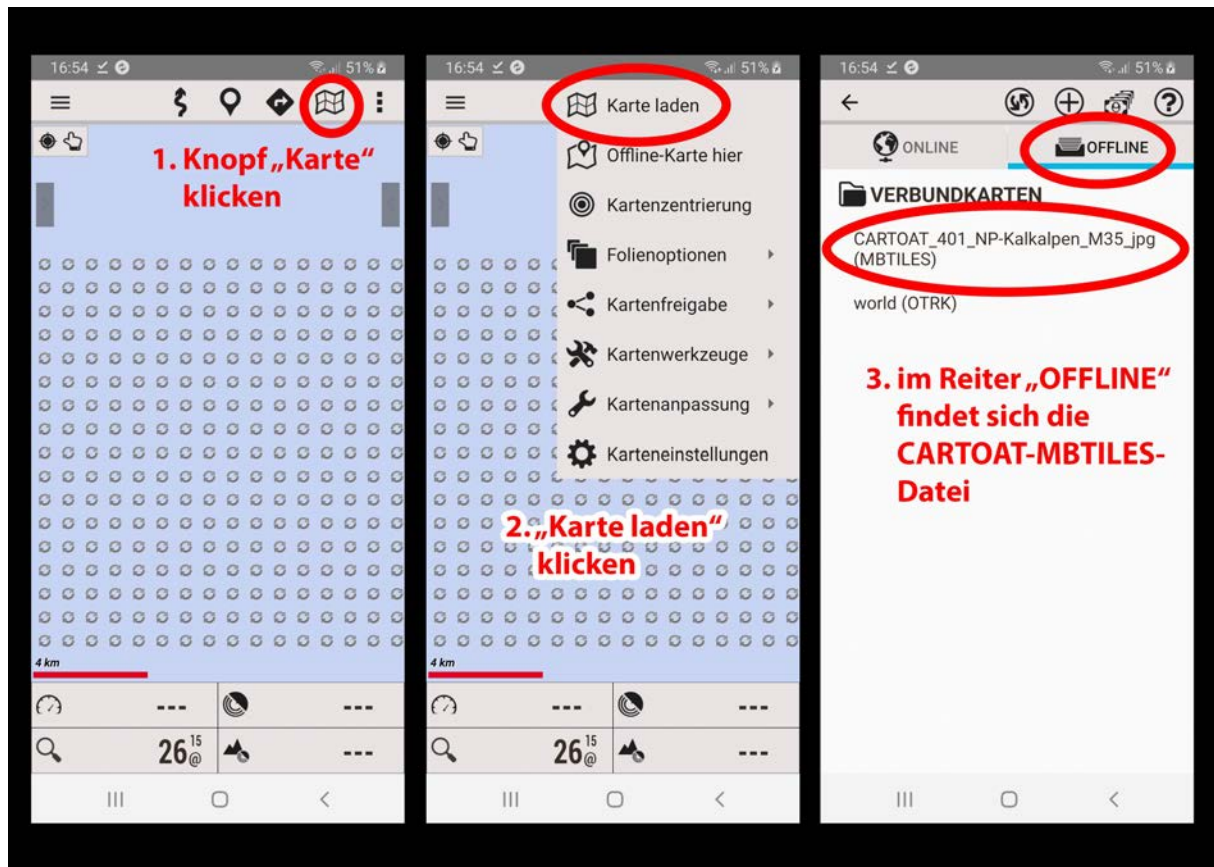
16:54 51%

1. Knopf „Karte" klicken

4 km

---

---

$26^{15}_{@}$

---

16:54 51%

Karte laden

Offline-Karte hier

Kartenzentrierung

Folienoptionen

Kartenfreigabe

Kartenwerkzeuge

Kartenanpassung

Karteneinstellungen

2. „Karte laden" klicken

4 km

---

---

$26^{15}_{@}$

---

16:54 51%

ONLINE

OFFLINE

VERBUNDKARTEN

CARTOAT_401_NP-Kalkalpen_M35_jpg (MBTILES)

world (OTRK)

3. im Reiter „OFFLINE" findet sich die CARTOAT-MBTILES-Datei